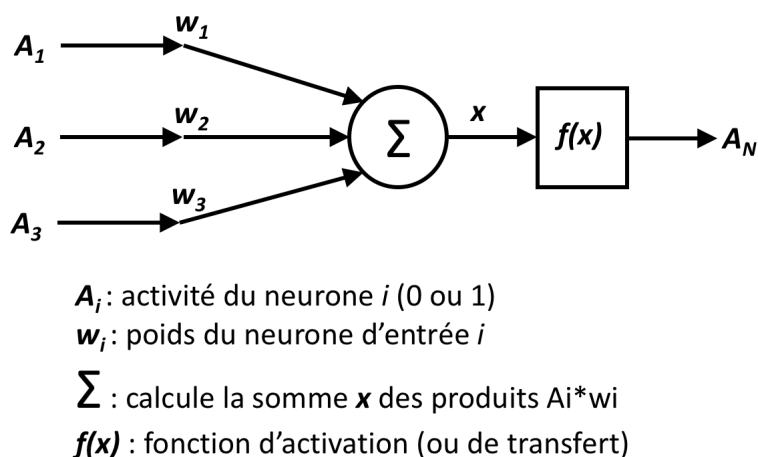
$A_1$ $w_1$
$A_2$ $w_2$
$A_3$ $w_3$
$\Sigma$ $x$ $f(x)$ $A_N$

$A_i$ : activité du neurone $i$ (0 ou 1)
$w_i$ : poids du neurone d'entrée $i$
$\Sigma$ : calcule la somme $x$ des produits Ai*wi
$f(x)$ : fonction d'activation (ou de transfert)